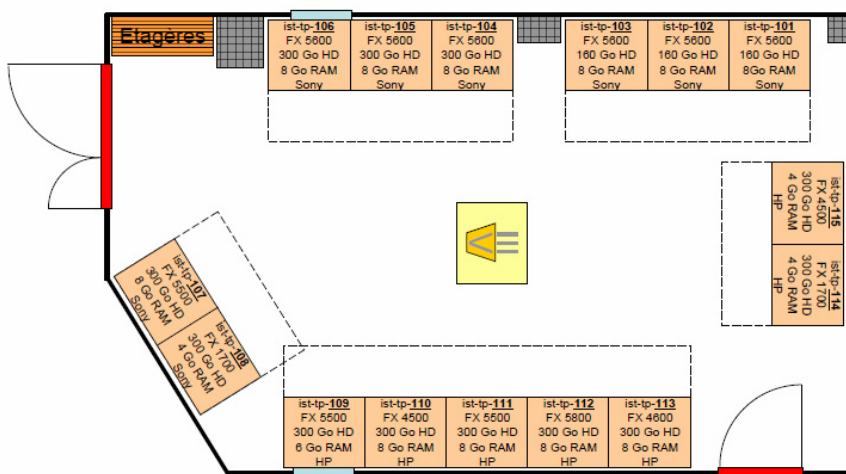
Etagères

ist-tp-106
FX 5600
300 Go HD
8 Go RAM
Sony

ist-tp-105
FX 5600
300 Go HD
8 Go RAM
Sony

ist-tp-104
FX 5600
300 Go HD
8 Go RAM
Sony

ist-tp-103
FX 5600
160 Go HD
8 Go RAM
Sony

ist-tp-102
FX 5600
160 Go HD
8 Go RAM
Sony

ist-tp-101
FX 5600
160 Go HD
8Go RAM
Sony

ist-tp-115
FX 4500
300 Go HD
4 Go RAM
HP

ist-tp-114
FX 1700
300 Go HD
4 Go RAM
HP

ist-tp-107
FX 5500
300 Go HD
8 Go RAM
Sony

ist-tp-108
FX 1700
300 Go HD
4 Go RAM
Sony

ist-tp-109
FX 5500
300 Go HD
6 Go RAM
HP

ist-tp-110
FX 4500
300 Go HD
8 Go RAM
HP

ist-tp-111
FX 5500
300 Go HD
8 Go RAM
HP

ist-tp-112
FX 5800
300 Go HD
8 Go RAM
HP

ist-tp-113
FX 4600
300 Go HD
8 Go RAM
HP